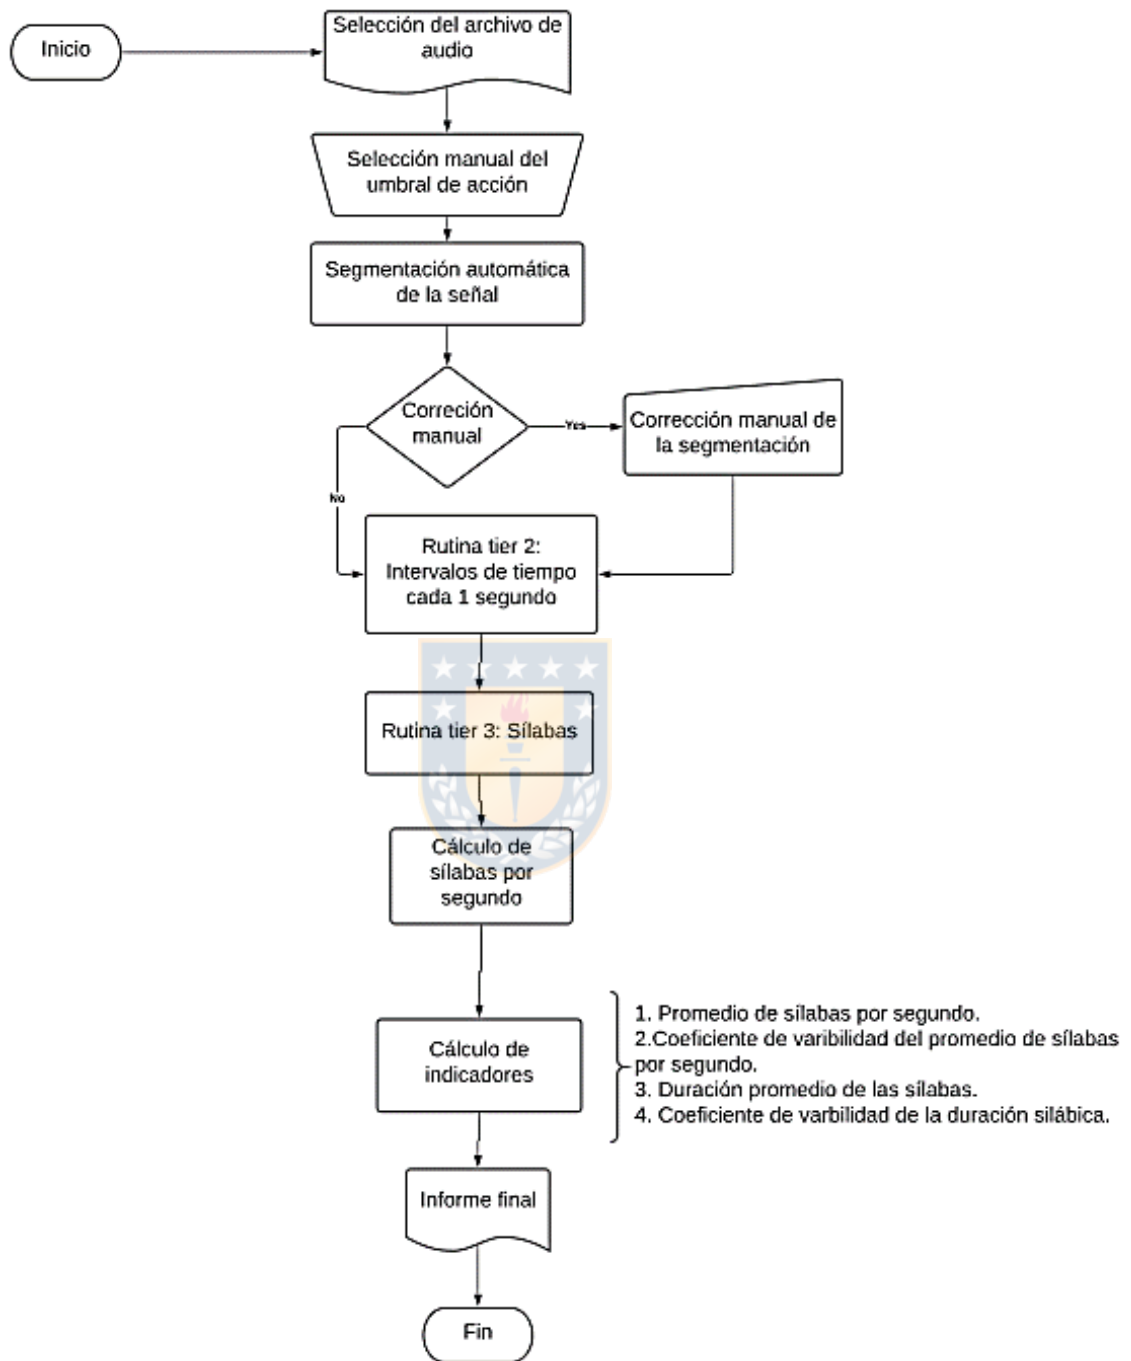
Inicio

Selección del archivo de audio

Selección manual del umbral de acción

Segmentación automática de la señal

Correción manual

Yes

Corrección manual de la segmentación

No

Rutina tier 2: Intervalos de tiempo cada 1 segundo

Rutina tier 3: Sílabas

Cálculo de sílabas por segundo

Cálculo de indicadores

1. Promedio de sílabas por segundo.
2.Coeficiente de varibilidad del promedio de sílabas por segundo.
3. Duración promedio de las sílabas.
4. Coeficiente de varbilidad de la duración silábica.

Informe final

Fin